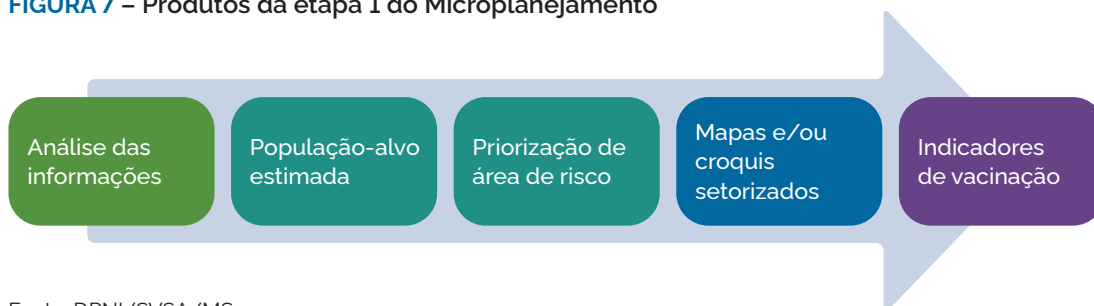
FIGURA 7 – Produtos da etapa 1 do Microplanejamento

Análise das informações

População-alvo estimada

Priorização de área de risco

Mapas e/ou croquis setorizados

Indicadores de vacinação

Fonte: DPNI/SVSA/MS